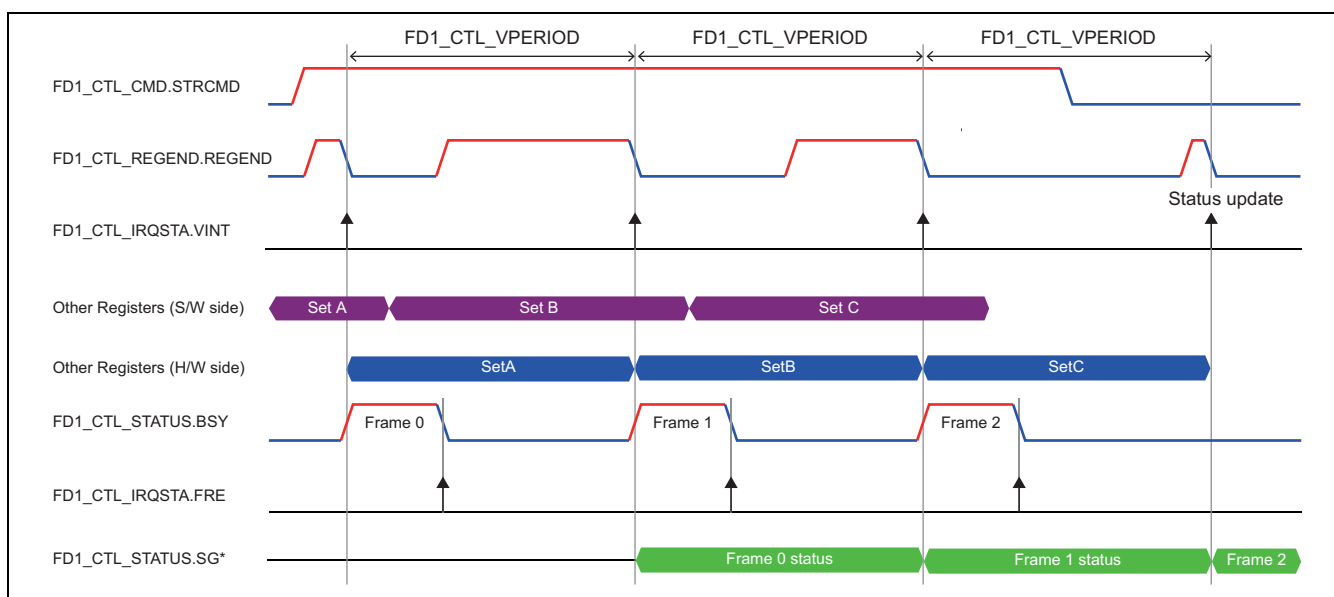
FD1_CTL_VPERIOD
FD1_CTL_VPERIOD
FD1_CTL_VPERIOD

FD1_CTL_CMD.STRCMD

FD1_CTL_REGEND.REGEND

FD1_CTL_IRQSTA.VINT

Status update

Other Registers (S/W side)
Set A
Set B
Set C

Other Registers (H/W side)
SetA
SetB
SetC

FD1_CTL_STATUS.BSY
Frame 0
Frame 1
Frame 2

FD1_CTL_IRQSTA.FRE

FD1_CTL_STATUS.SG*
Frame 0 status
Frame 1 status
Frame 2